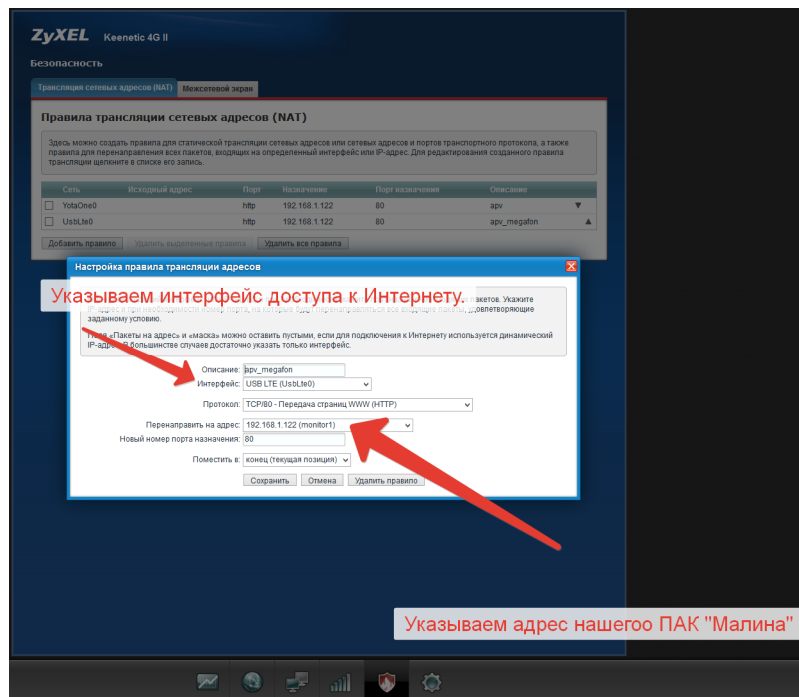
ZyXEL Keenetic 4G II

Безопасность

Трансляция сетевых адресов (NAT) | Межсетевой экран

Правила трансляции сетевых адресов (NAT)

Здесь можно создать правила для статической трансляции сетевых адресов или сетевых адресов и портов транспортного протокола, а также правила для перенаправления всех пакетов, входящих на определенный интерфейс или IP-адрес. Для редактирования созданного правила трансляции щелкните в списке его запись.

| Сеть | Исходный адрес | Порт | Назначения | Порт назначения | Описание |
|---|---|---|---|---|---|
| YotaOne0 | | http | 192.168.1.122 | 80 | apv |
| UsbLte0 | | http | 192.168.1.122 | 80 | apv_megafon |

Добавить правило | Удалить выделенные правила | Удалить все правила

Настройка правила трансляции адресов

Указываем интерфейс доступа к Интернету.

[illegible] пакетов. Укажите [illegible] адрес и при необходимости номер порта, на который будут перенаправляться все входящие пакеты, удовлетворяющие заданному условию.

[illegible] «Пакеты на адрес» и «маска» можно оставить пустыми, если для подключения к Интернету используется динамический IP-адрес. В большинстве случаев достаточно указать только интерфейс.

Описание: apv_megafon
Интерфейс: USB LTE (UsbLte0)
Протокол: TCP/80 - Передача страниц WWW (HTTP)
Перенаправить на адрес: 192.168.1.122 (monitor1)
Новый номер порта назначения: 80
Поместить в: конец (текущая позиция)

Сохранить | Отмена | Удалить правило

Указываем адрес нашегоо ПАК "Малина"